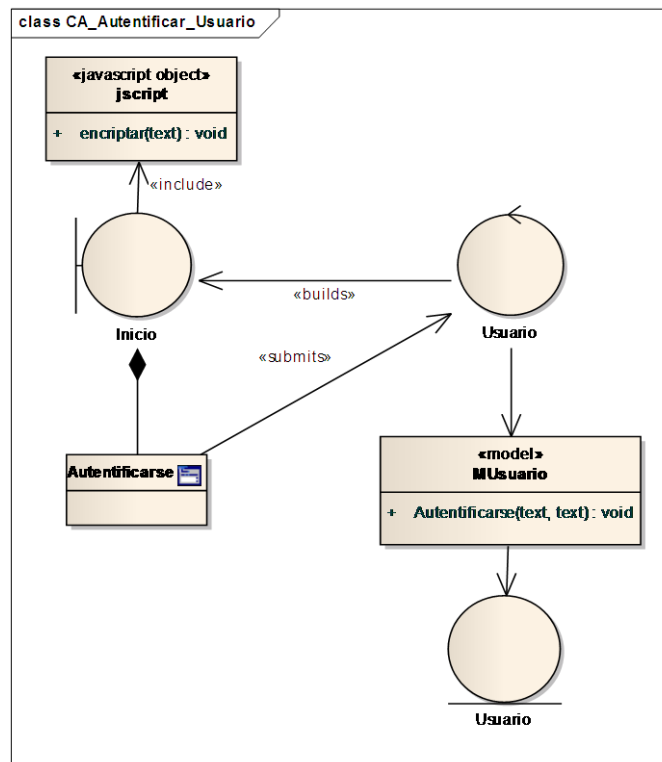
class CA_Autentificar_Usuario

«javascript object»
jscript

+ encriptar(text) : void

«include»

Inicio

«builds»

Usuario

«submits»

Autentificarse

«model»
MUsuario

+ Autentificarse(text, text) : void

Usuario